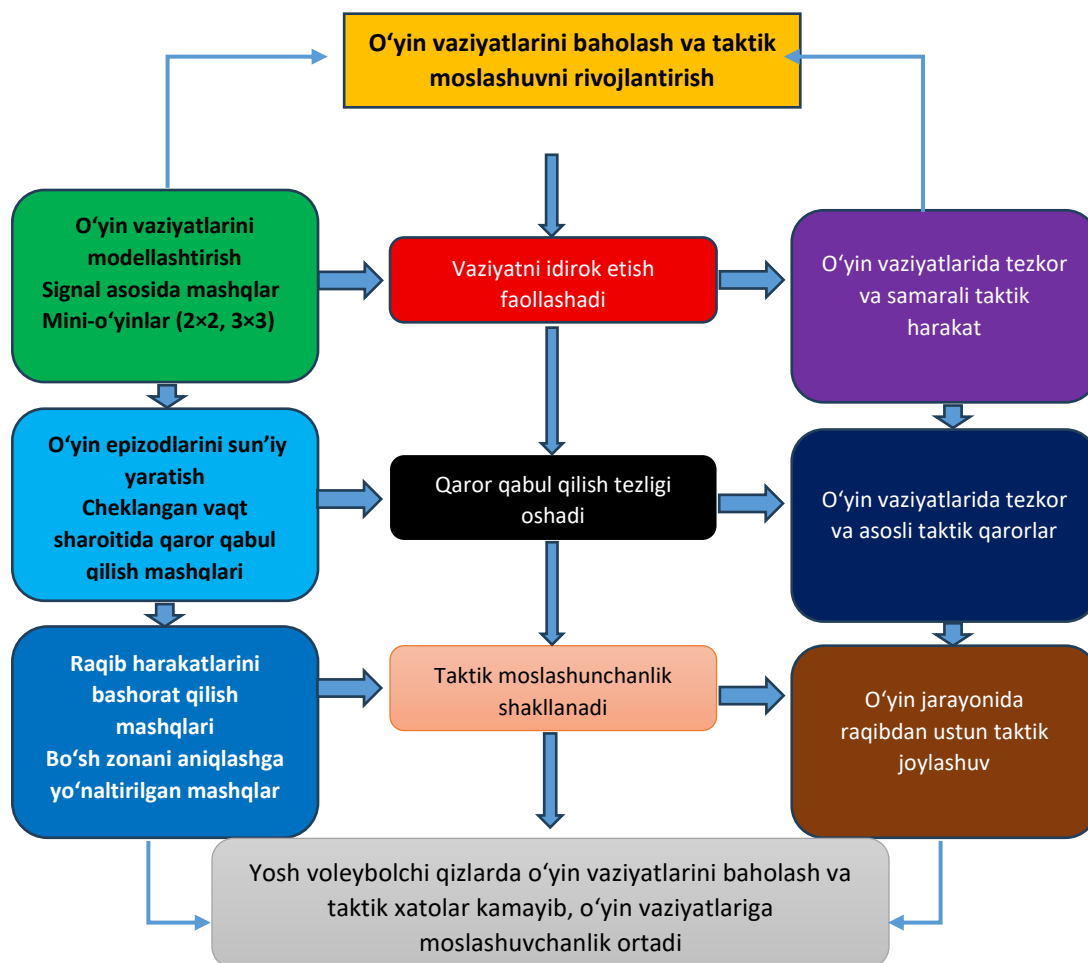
O‘yin vaziyatlarini baholash va taktik moslashuvni rivojlantirish

O‘yin vaziyatlarini modellashtirish
Signal asosida mashqlar
Mini-o‘yinlar (2×2, 3×3)

Vaziyatni idirok etish faollashadi

O‘yin vaziyatlarida tezkor va samarali taktik harakat

O‘yin epizodlarini sun’iy yaratish
Cheklangan vaqt sharoitida qaror qabul qilish mashqlari

Qaror qabul qilish tezligi oshadi

O‘yin vaziyatlarida tezkor va asosli taktik qarorlar

Raqib harakatlarini bashorat qilish mashqlari
Bo‘sh zonani aniqlashga yo‘naltirilgan mashqlar

Taktik moslashunchanlik shakllanadi

O‘yin jarayonida raqibdan ustun taktik joylashuv

Yosh voleybolchi qizlarda o‘yin vaziyatlarini baholash va taktik xatolar kamayib, o‘yin vaziyatlariga moslashuvchanlik ortadi